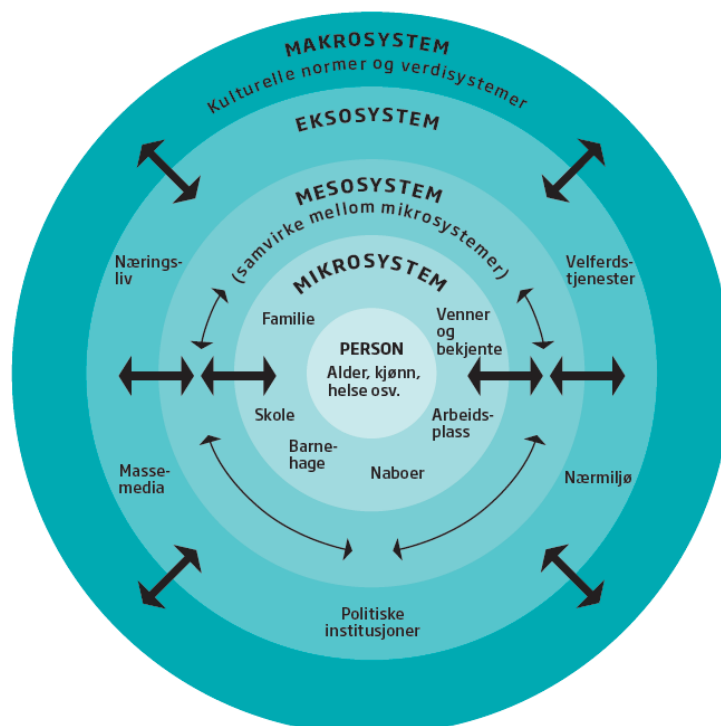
MAKROSYSTEM
Kulturelle normer og verdisystemer

EKSOSYSTEM

MESOSYSTEM
(samvirke mellom mikrosystemer)

MIKROSYSTEM

Nærings-liv

Velferds-tjenester

Familie

Venner og bekjente

PERSON
Alder, kjønn, helse osv.

Skole

Arbeids-plass

Barne-hage

Naboer

Masse-media

Nærmiljø

Politiske institusjoner